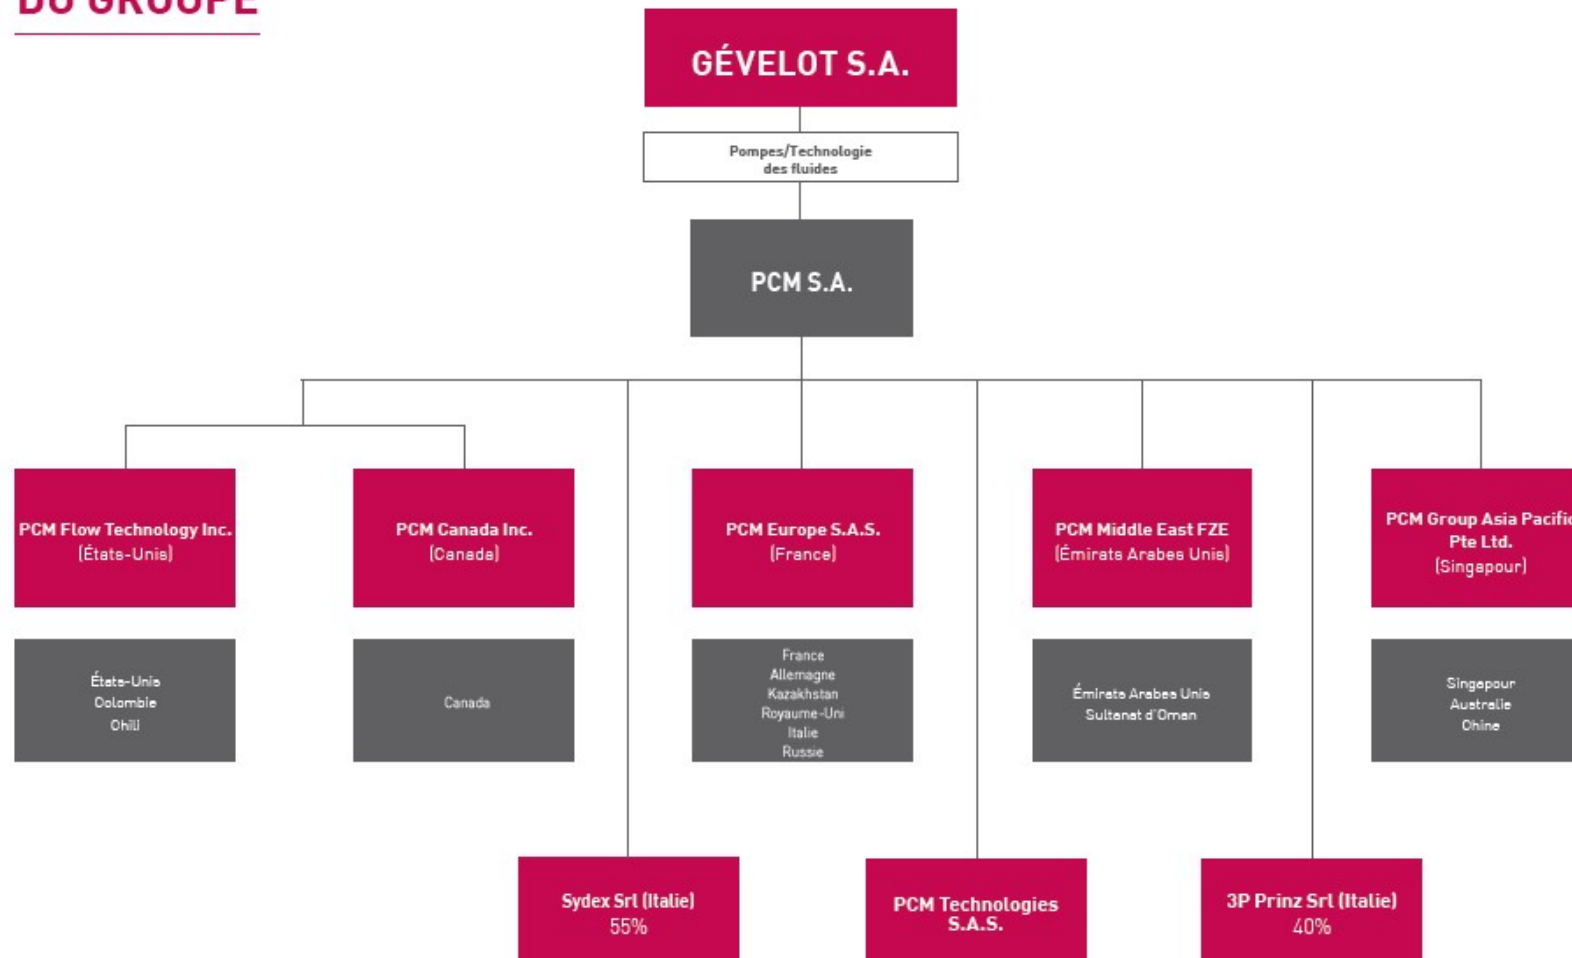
DU GROUPE

GÉVELOT S.A.

Pompes/Technologie des fluides

PCM S.A.

PCM Flow Technology Inc. (États-Unis)

États-Unis
Colombie
Chili

PCM Canada Inc. (Canada)

Canada

PCM Europe S.A.S. (France)

France
Allemagne
Kazakhstan
Royaume-Uni
Italie
Russie

PCM Middle East FZE (Émirats Arabes Unis)

Émirats Arabes Unis
Sultanat d'Oman

PCM Group Asia Pacific Pte Ltd. (Singapour)

Singapour
Australie
Chine

Sydex Srl (Italie) 55%

PCM Technologies S.A.S.

3P Prinz Srl (Italie) 40%